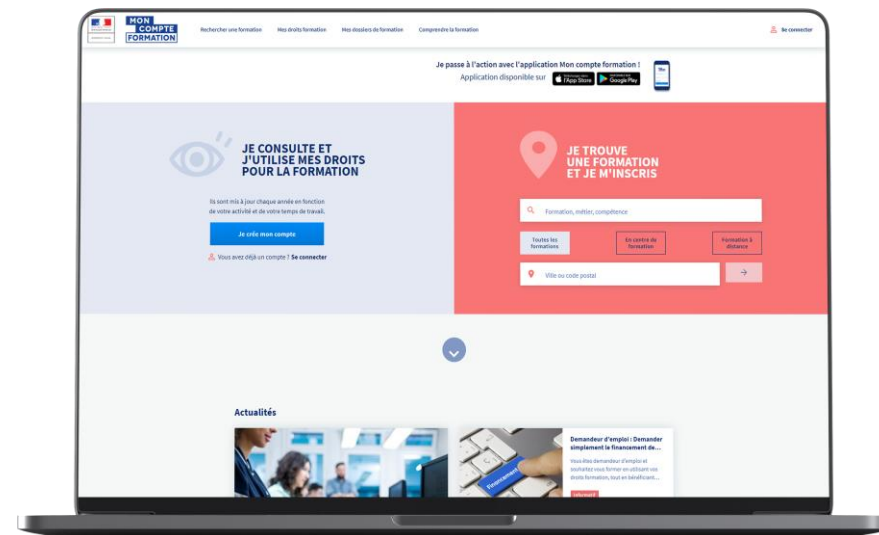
MON COMPTE FORMATION

Rechercher une formation Mes droits formation Mes dossiers de formation Comprendre la formation

Se connecter

Je passe à l'action avec l'application Mon compte formation !
Application disponible sur App Store Google Play

JE CONSULTE ET J'UTILISE MES DROITS POUR LA FORMATION

Ils sont mis à jour chaque année en fonction de votre activité et de votre temps de travail.

Je crée mon compte

Vous avez déjà un compte ? Se connecter

JE TROUVE UNE FORMATION ET JE M'INSCRIS

Formation, métier, compétence

Toutes les formations

En centre de formation

Formation à distance

Ville ou code postal

Actualités

Financement

Demandeur d'emploi : Demander simplement le financement de...

Vous êtes demandeur d'emploi et souhaitez vous former en utilisant vos droits formation, tout en bénéficiant...

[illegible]